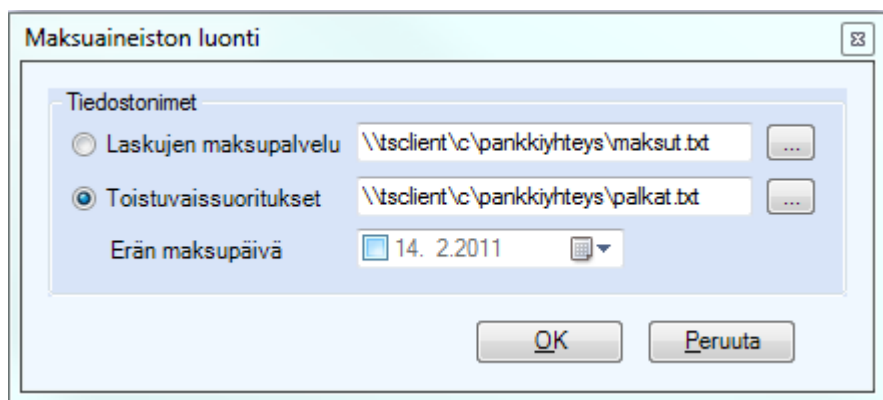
Maksuaineiston luonti

Tiedostonimet

Laskujen maksupalvelu \\tsclient\c\pankkiyhteys\maksut.txt ...

Toistuvaissuoritukset \\tsclient\c\pankkiyhteys\palkat.txt ...

Erän maksupäivä 14. 2.2011

OK Peruuta